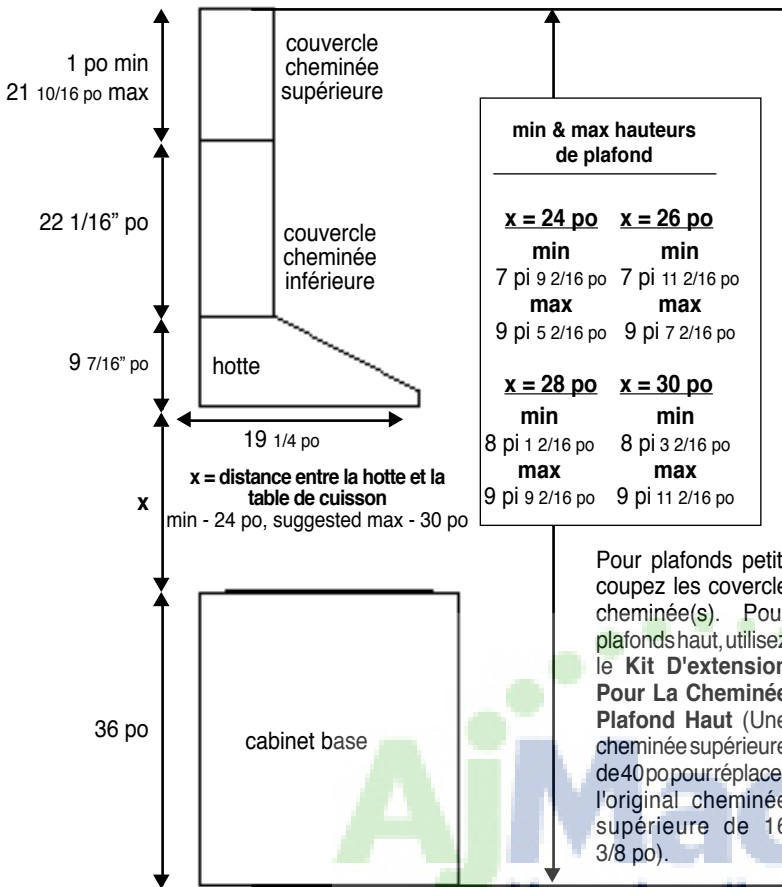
1 po min
21 10/16 po max

couvercle cheminée supérieure

22 1/16" po

couvercle cheminée inférieure

9 7/16" po

hotte

19 1/4 po

x

x = distance entre la hotte et la table de cuisson
min - 24 po, suggested max - 30 po

36 po

cabinet base

min & max hauteurs de plafond

| x = 24 po | x = 26 po |
|---|---|
| min | min |
| 7 pi 9 2/16 po | 7 pi 11 2/16 po |
| max | max |
| 9 pi 5 2/16 po | 9 pi 7 2/16 po |

| x = 28 po | x = 30 po |
|---|---|
| min | min |
| 8 pi 1 2/16 po | 8 pi 3 2/16 po |
| max | max |
| 9 pi 9 2/16 po | 9 pi 11 2/16 po |

Pour plafonds petit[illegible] coupez les covercle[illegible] cheminée(s). Pou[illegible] plafonds haut, utilise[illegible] le **Kit D'extension Pour La Cheminée Plafond Haut** (Une cheminée supérieure de 40 po pour réplace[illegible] l'original cheminée supérieure de 16 3/8 po).